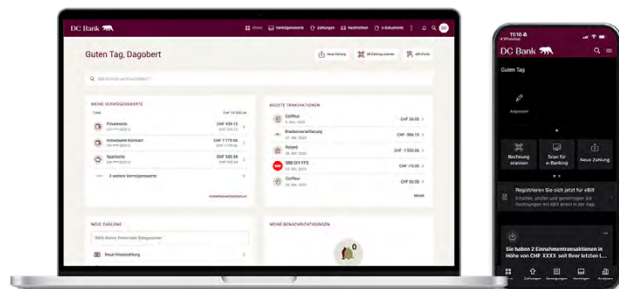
DC Bank

Übersicht Vermögenswerte Zahlungen Nachrichten E-Dokumente

Guten Tag, Dagobert

Neue Zahlung QR-Zahlung scannen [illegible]

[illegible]

MEINE VERMÖGENSWERTE

Privatkonto CHF 999.10

Individuelles Sparkonto CHF 7 779.50

Sparkonto CHF 585.00

3 weitere Vermögenswerte

MEINE ZAHLUNG

Neue Inlandszahlung

LETZTE TRANSAKTIONEN

Coiffeur CHF 50.00

Blumenversand CHF 788.70

Roland CHF 7 000.00

SBB CFF FFS CHF 15.00

Coiffeur CHF 50.00

MEINE BENACHRICHTIGUNGEN

DC Bank

Guten Tag

Rechnung scannen

Scan für E-Banking

Neue Zahlung

Registrieren Sie sich jetzt für eBill

Sie haben 2 Einnahmentransaktionen in Höhe von CHF XXXX seit Ihrer letzten L...